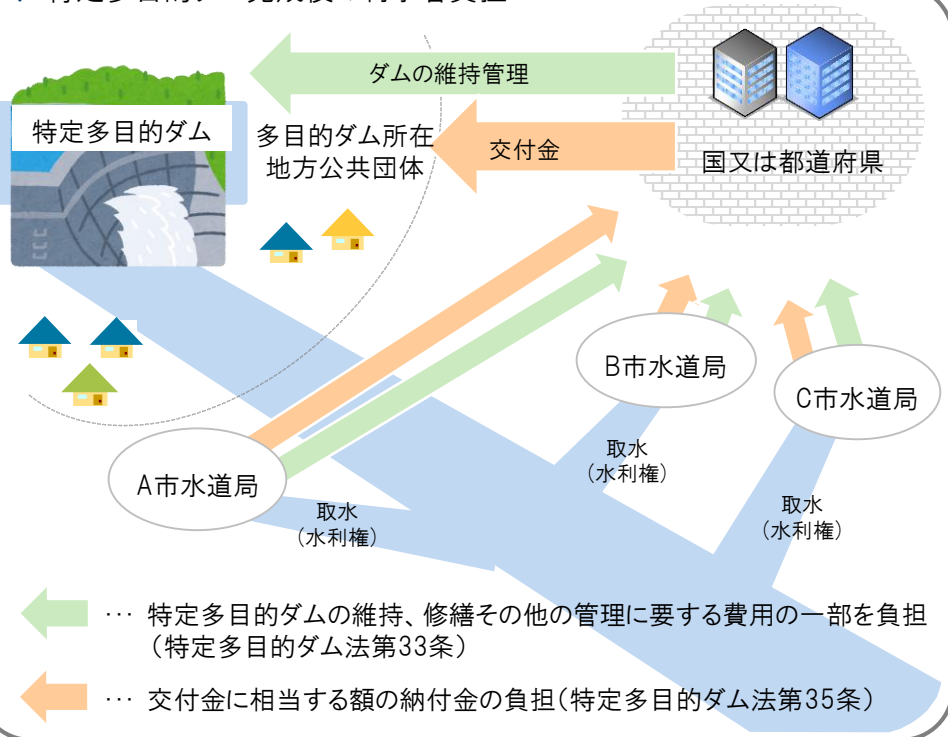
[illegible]

ダムの維持管理

特定多目的ダム

多目的ダム所在地方公共団体

交付金

国又は都道府県

B市水道局

C市水道局

A市水道局

取水（水利権）

取水（水利権）

取水（水利権）

… 特定多目的ダムの維持、修繕その他の管理に要する費用の一部を負担（特定多目的ダム法第33条）

… 交付金に相当する額の納付金の負担（特定多目的ダム法第35条）